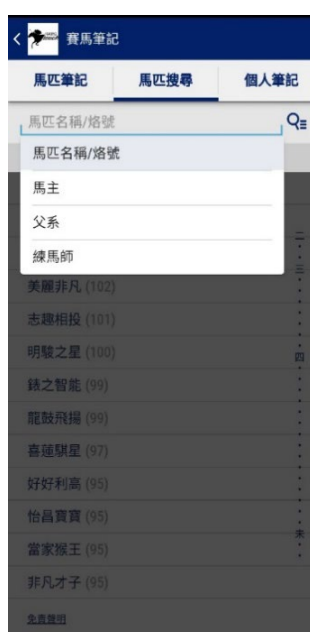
賽馬筆記

馬匹筆記
馬匹搜尋
個人筆記

馬匹名稱/烙號

馬匹名稱/烙號
馬主
父系
練馬師

美麗非凡 (102)
志趣相投 (101)
明駿之星 (100)
錶之智能 (99)
龍鼓飛揚 (99)
喜蓮騏星 (97)
好好利高 (95)
怡昌寶寶 (95)
當家猴王 (95)
非凡才子 (95)

二
三
四
末

免責聲明